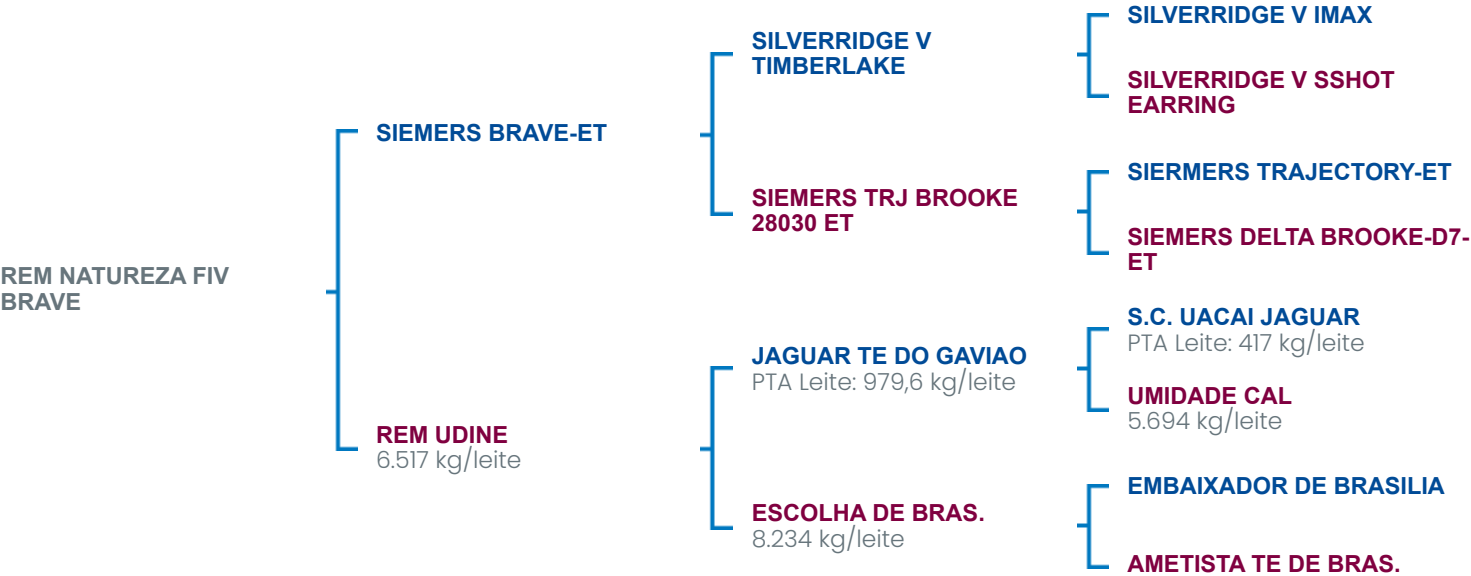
REM NATUREZA FIV BRAVE

SIEMERS BRAVE-ET

SILVERRIDGE V TIMBERLAKE

SILVERRIDGE V IMAX

SILVERRIDGE V SSHOT EARRING

SIEMERS TRJ BROOKE 28030 ET

SIERMERS TRAJECTORY-ET

SIEMERS DELTA BROOKE-D7-ET

REM UDINE
6.517 kg/leite

JAGUAR TE DO GAVIAO
PTA Leite: 979,6 kg/leite

S.C. UACAI JAGUAR
PTA Leite: 417 kg/leite

UMIDADE CAL
5.694 kg/leite

ESCOLHA DE BRAS.
8.234 kg/leite

EMBAIXADOR DE BRASILIA

AMETISTA TE DE BRAS.